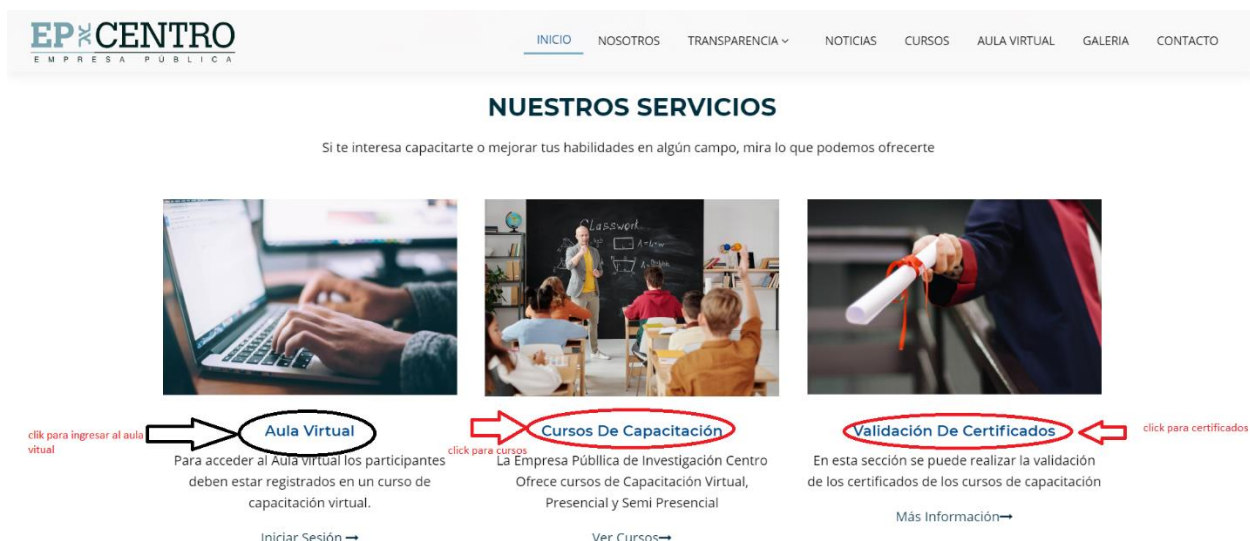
EP IC CENTRO
EMPRESA PÚBLICA

INICIO NOSOTROS TRANSPARENCIA NOTICIAS CURSOS AULA VIRTUAL GALERIA CONTACTO

NUESTROS SERVICIOS

Si te interesa capacitarte o mejorar tus habilidades en algún campo, mira lo que podemos ofrecerte

Classwork

clik para ingresar al aula vitual

Aula Virtual

Para acceder al Aula virtual los participantes deben estar registrados en un curso de capacitación virtual.

Iniciar Sesión →

click para cursos

Cursos De Capacitación

La Empresa Púbilica de Investigación Centro Ofrece cursos de Capacitación Virtual, Presencial y Semi Presencial

Ver Cursos→

Validación De Certificados

click para certificados

En esta sección se puede realizar la validación de los certificados de los cursos de capacitación

Más Información→